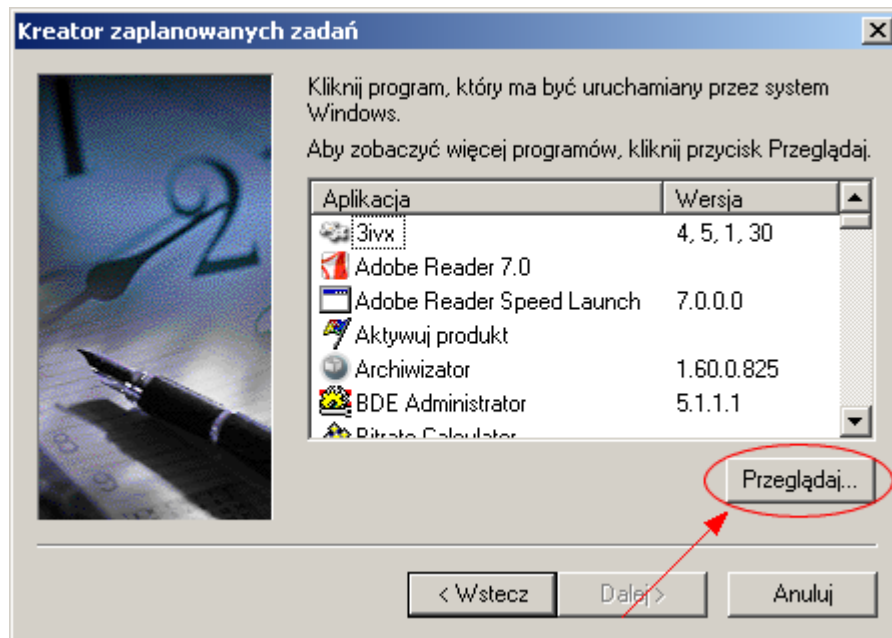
Kreator zaplanowanych zadań

Kliknij program, który ma być uruchamiany przez system Windows.

Aby zobaczyć więcej programów, kliknij przycisk Przeglądaj.

| Aplikacja | Wersja |
|---|---|
| 3ivx | 4, 5, 1, 30 |
| Adobe Reader 7.0 | |
| Adobe Reader Speed Launch | 7.0.0.0 |
| Aktywuj produkt | |
| Archiwizator | 1.60.0.825 |
| BDE Administrator | 5.1.1.1 |
| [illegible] | |

Przeglądaj...

< Wstecz    Dalej >    Anuluj